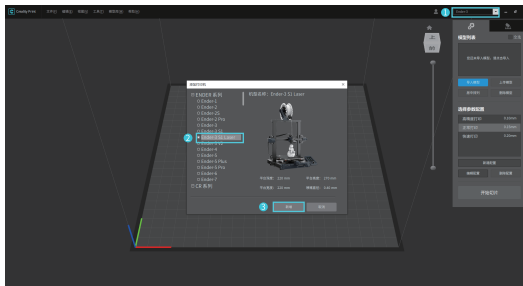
Creality Print 文件(F) 编辑(E) 视图(V) 工具(T) 帮助(H)

1

Ender-3

ENDER系列
Ender-2
Ender-3
Ender-3S
Ender-3 Pro
Ender-3 V2
Ender-3 S1
Ender-3 S1 Laser
Ender-3 Max
Ender-4
Ender-5
Ender-5 Plus
Ender-5 Pro
Ender-6
Ender-7
CR系列

2

机型名称：Ender-3 S1 Laser

3

模型列表

开始切片

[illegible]